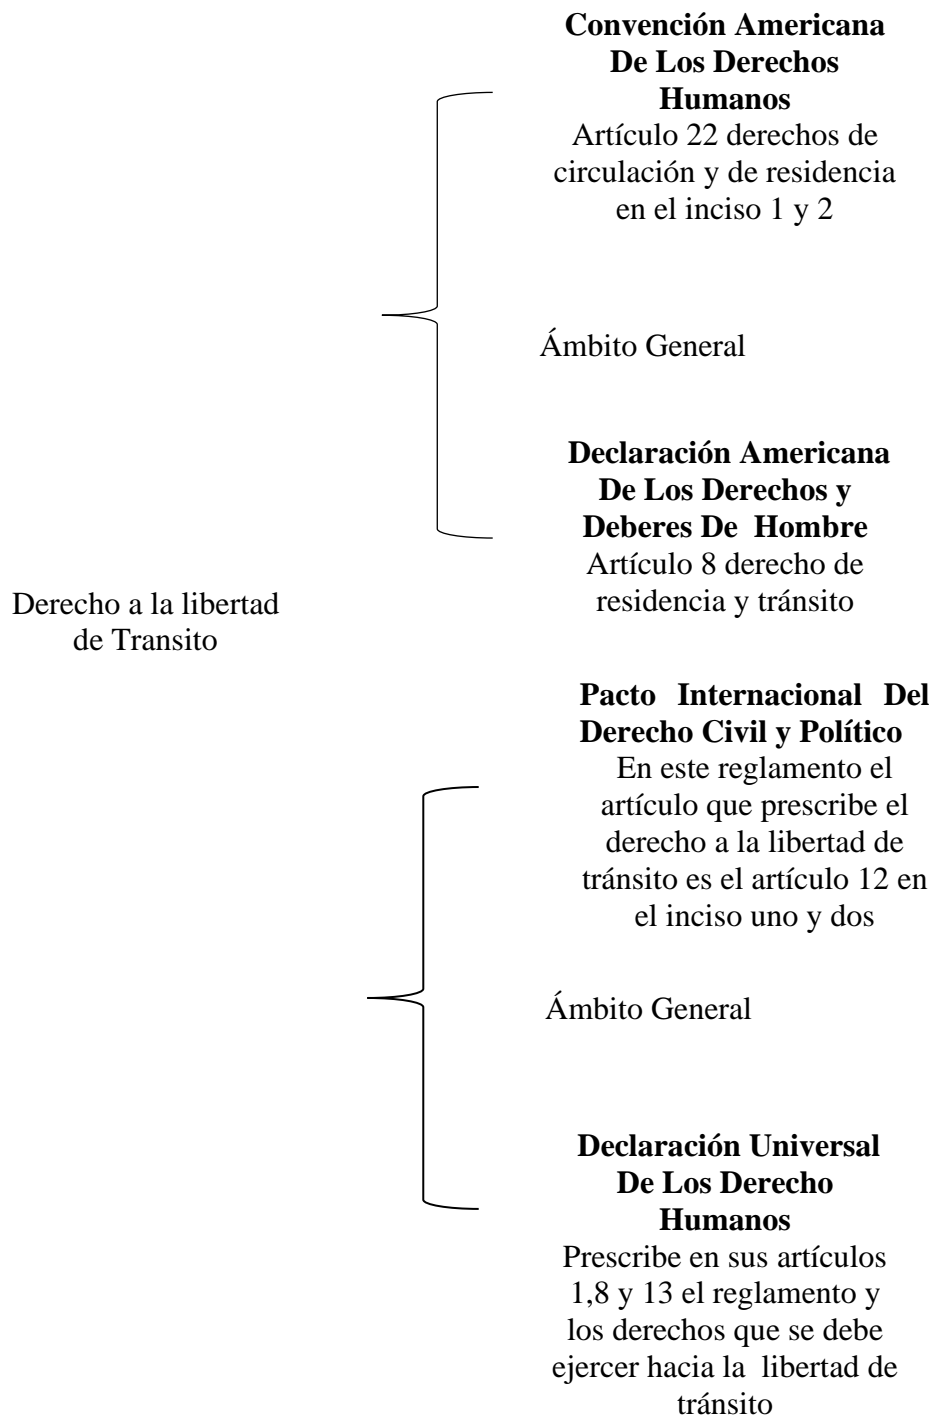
**Convención Americana De Los Derechos Humanos**
Artículo 22 derechos de circulación y de residencia en el inciso 1 y 2

Ámbito General

**Declaración Americana De Los Derechos y Deberes De Hombre**
Artículo 8 derecho de residencia y tránsito

Derecho a la libertad de Transito

**Pacto Internacional Del Derecho Civil y Político**
En este reglamento el artículo que prescribe el derecho a la libertad de tránsito es el artículo 12 en el inciso uno y dos

Ámbito General

**Declaración Universal De Los Derecho Humanos**
Prescribe en sus artículos 1,8 y 13 el reglamento y los derechos que se debe ejercer hacia la libertad de tránsito